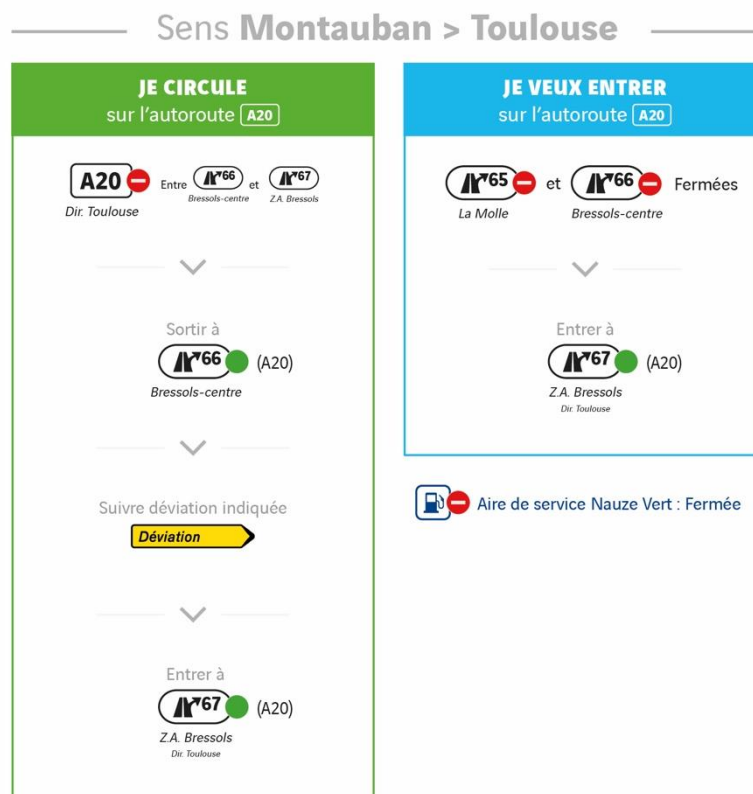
Sens **Montauban > Toulouse**

JE CIRCULE
sur l'autoroute A20

A20 Entre 66 et 67
Dir. Toulouse Bressols-centre Z.A. Bressols

Sortir à
66 (A20)
Bressols-centre

Suivre déviation indiquée
Déviation

Entrer à
67 (A20)
Z.A. Bressols
Dir. Toulouse

JE VEUX ENTRER
sur l'autoroute A20

65 et 66 Fermées
La Molle Bressols-centre

Entrer à
67 (A20)
Z.A. Bressols
Dir. Toulouse

Aire de service Nauze Vert : Fermée